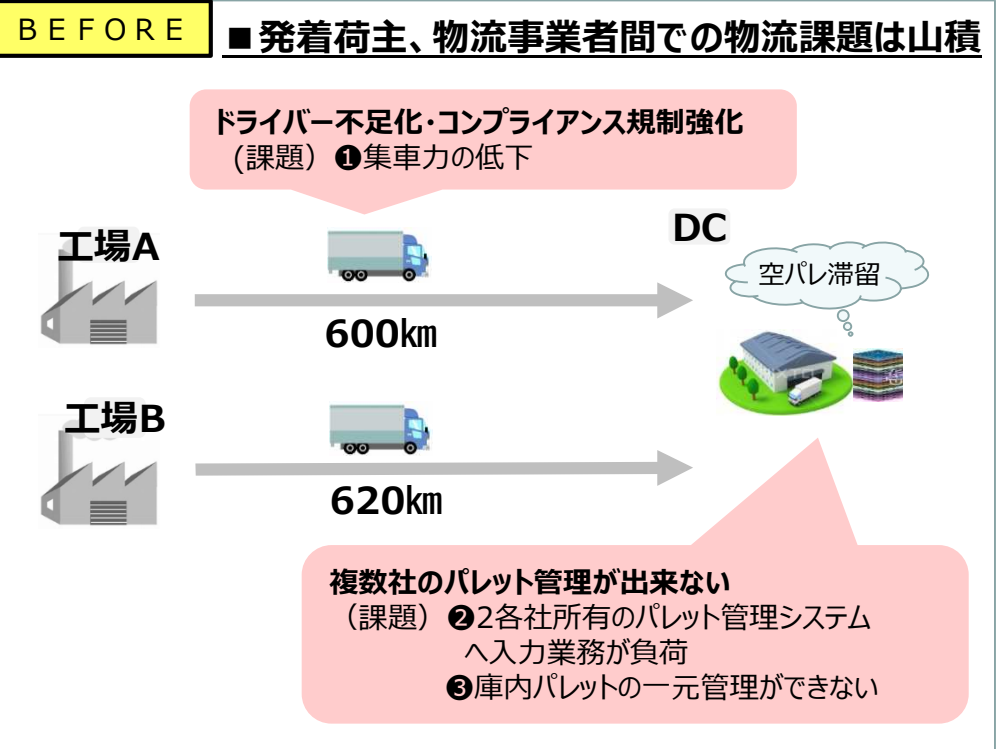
BEFORE

■発着荷主、物流事業者間での物流課題は山積

ドライバー不足化・コンプライアンス規制強化
（課題）❶集車力の低下

工場A

600㎞

工場B

620㎞

DC

空パレ滞留

複数社のパレット管理が出来ない
（課題）❷2各社所有のパレット管理システムへ入力業務が負荷
❸庫内パレットの一元管理ができない